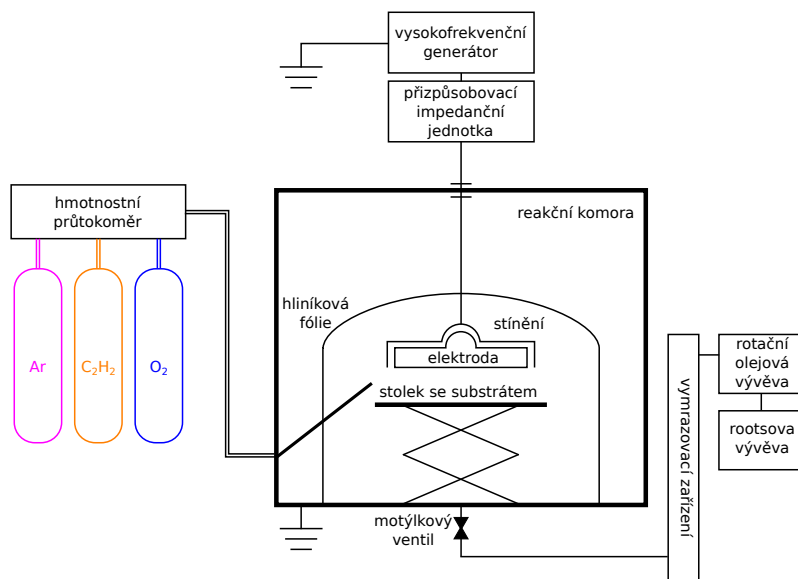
vysokofrekvenční generátor

přizpůsobovací impedanční jednotka

hmotnostní průtokoměr

reakční komora

Ar

$C_2H_2$

$O_2$

hliníková fólie

stínění

elektroda

stolek se substrátem

vymrazovací zařízení

rotační olejová vývěva

rootsova vývěva

motýlkový ventil